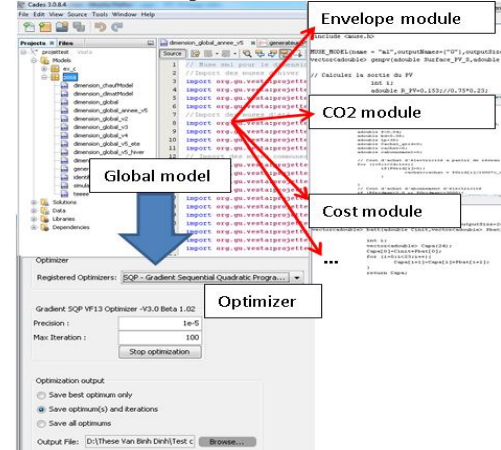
Cades 3.0.8.4

File Edit View Source Tools Window Help

Projects Files

Models

dimension_chaufModel
dimension_clmatModel
dimension_global
dimension_global_annee_v5
dimension_global_v2
dimension_global_v3
dimension_global_v4
dimension_global_v5_ete
dimension_global_v5_hiver

Solutions
Data
Libraries
Dependencies

dimension_global_annee_v5

Source

// Muse est pour le dimensio
// Import des muses à utiliser
import org.gu.vestaprojette
import org.gu.vestaprojette
import org.gu.vestaprojette
import org.gu.vestaprojette
import org.gu.vestaprojette
import org.gu.vestaprojette
// Import des muses à utiliser
import org.gu.vestaprojette
import org.gu.vestaprojette
import org.gu.vestaprojette
import org.gu.vestaprojette

import org.gu.vestaprojette
import org.gu.vestaprojette
import org.gu.vestaprojette
import org.gu.vestaprojette
import org.gu.vestaprojette

Envelope module

include <muse.h>

MUSE_MODEL(name = "m1",outputNames=("O"),outputSize

// Calculez la sortie du PV

int i;
adouble R_PV=0.153;//0.75*0.23;

CO2 module

Cost module

...

Global model

Optimizer

Registered Optimizers: SQP - Gradient Sequential Quadratic Progra...

Optimizer

Gradient SQP VF13 Optimizer -V3.0 Beta 1.02

Precision : 1e-5

Max Iteration : 100

Stop optimization

Optimization output

Save best optimum only
Save optimum(s) and iterations
Save all optimums

Output File: D:\These Van Binh Dinh\Test c

Browse...

return Capa;